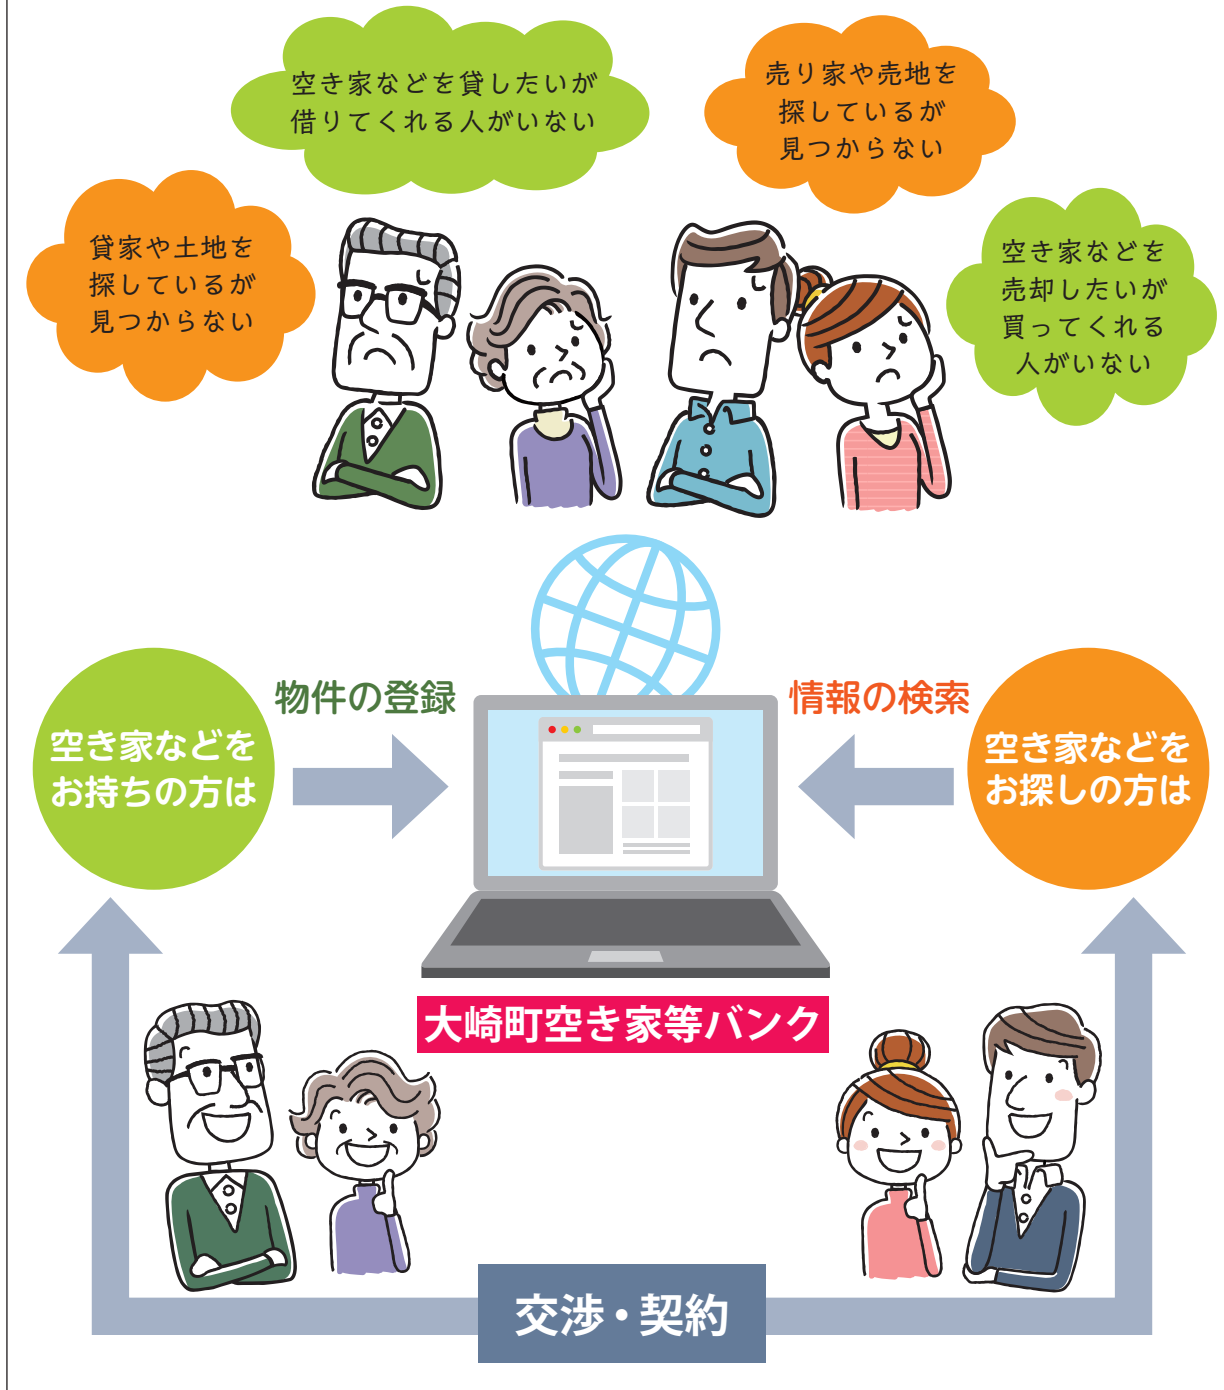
空き家などを貸したいが借りてくれる人がいない

売り家や売地を探しているが見つからない

貸家や土地を探しているが見つからない

空き家などを売却したいが買ってくれる人がいない

物件の登録

情報の検索

空き家などをお持ちの方は

空き家などをお探しの方は

大崎町空き家等バンク

交渉・契約